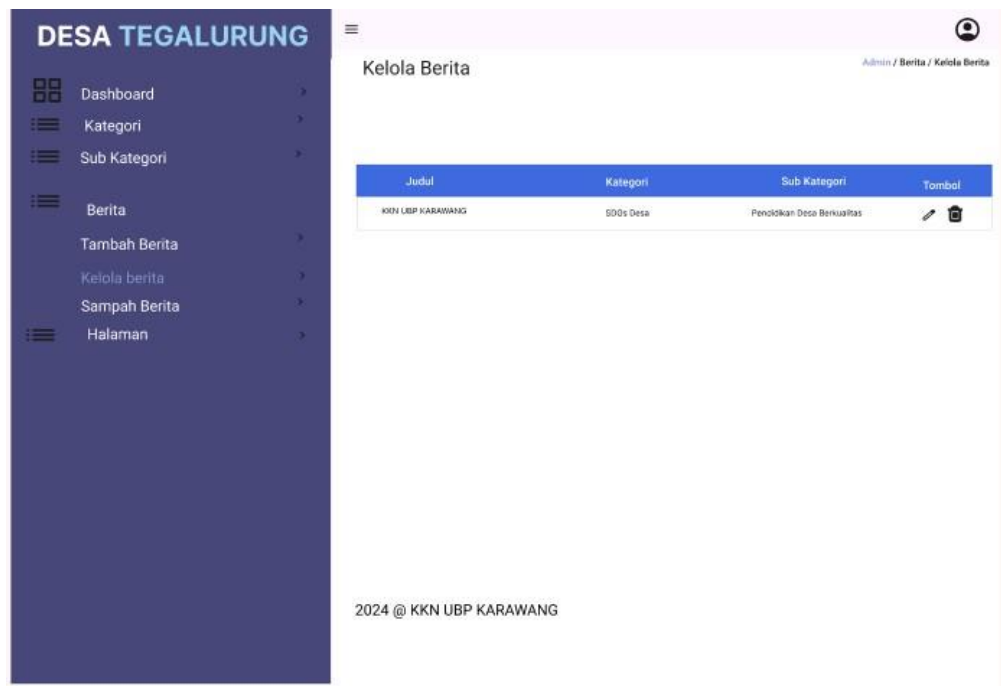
DESA TEGALURUNG

Dashboard
Kategori
Sub Kategori
Berita
Tambah Berita
Kelola berita
Sampah Berita
Halaman

Kelola Berita

Admin / Berita / Kelola Berita

| Judul | Kategori | Sub Kategori | Tombol |
|---|---|---|---|
| KKN UBP KARAWANG | SDGs Desa | Pendidikan Desa Berkualitas | |

2024 @ KKN UBP KARAWANG